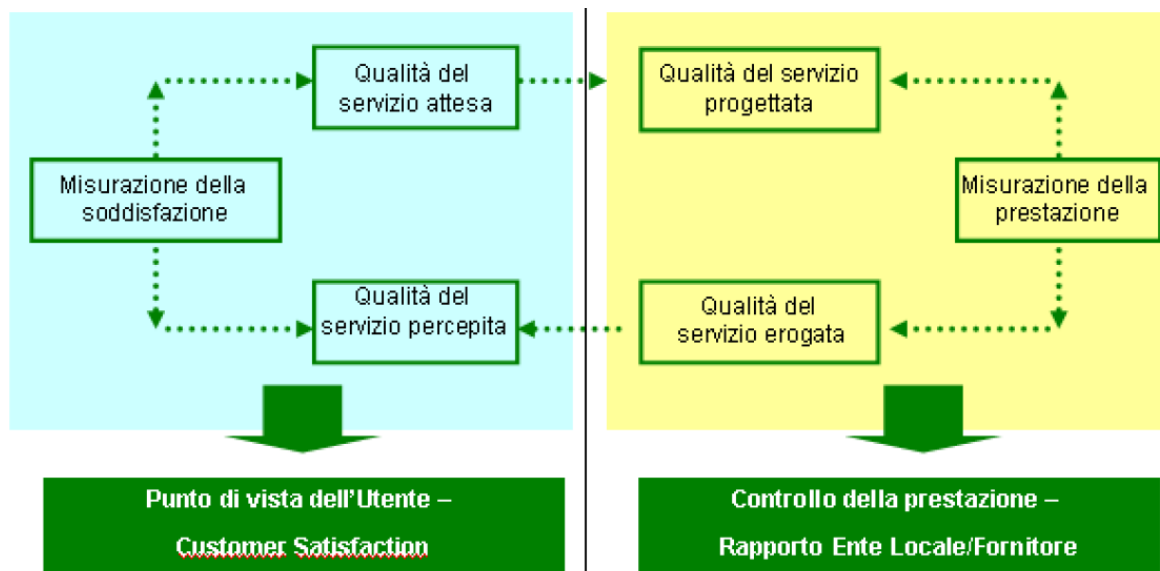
Qualità del servizio attesa

Misurazione della soddisfazione

Qualità del servizio percepita

Qualità del servizio progettata

Misurazione della prestazione

Qualità del servizio erogata

Punto di vista dell'Utente –

Customer Satisfaction

Controllo della prestazione –

Rapporto Ente Locale/Fornitore